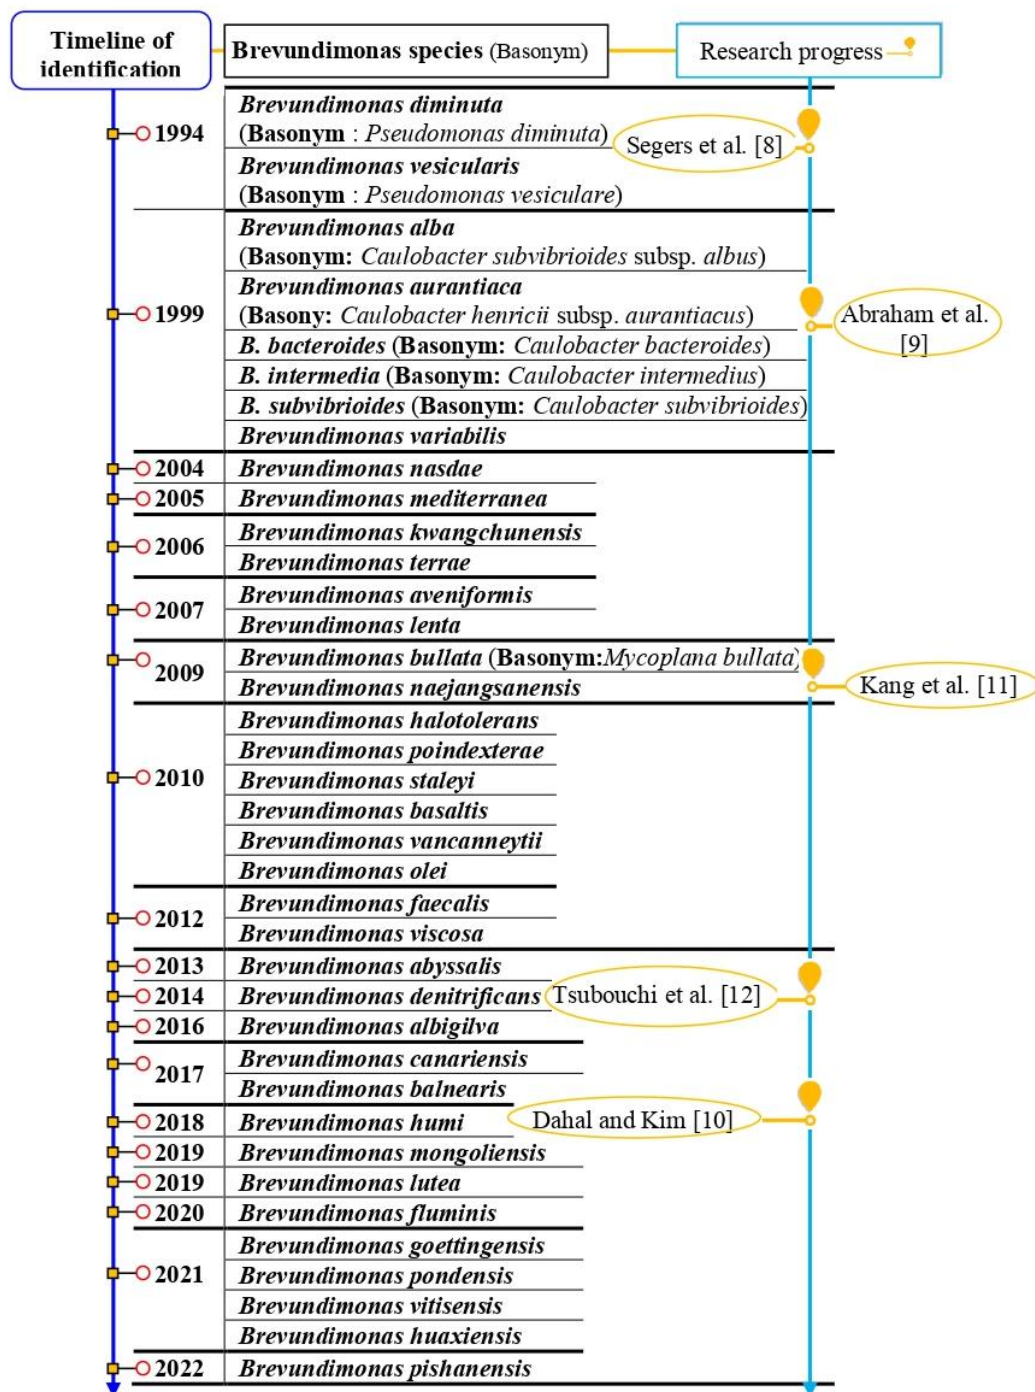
Timeline of identification

Brevundimonas species (Basonym)

Research progress

1994
Brevundimonas diminuta (Basonym : Pseudomonas diminuta)
Brevundimonas vesicularis (Basonym : Pseudomonas vesiculare)
Segers et al. [8]

1999
Brevundimonas alba (Basonym: Caulobacter subvibrioides subsp. albus)
Brevundimonas aurantiaca (Basony: Caulobacter henricii subsp. aurantiacus)
B. bacteroides (Basonym: Caulobacter bacteroides)
B. intermedia (Basonym: Caulobacter intermedius)
B. subvibrioides (Basonym: Caulobacter subvibrioides)
Brevundimonas variabilis
Abraham et al. [9]

2004 Brevundimonas nasdae
2005 Brevundimonas mediterranea
2006 Brevundimonas kwangchunensis
Brevundimonas terrae
2007 Brevundimonas aveniformis
Brevundimonas lenta
2009 Brevundimonas bullata (Basonym:Mycoplana bullata)
Brevundimonas naejangsanensis
Kang et al. [11]
2010 Brevundimonas halotolerans
Brevundimonas poindexterae
Brevundimonas staleyi
Brevundimonas basaltis
Brevundimonas vancanneytii
Brevundimonas olei
2012 Brevundimonas faecalis
Brevundimonas viscosa
2013 Brevundimonas abyssalis
2014 Brevundimonas denitrificans
Tsubouchi et al. [12]
2016 Brevundimonas albigilva
2017 Brevundimonas canariensis
Brevundimonas balnearis
2018 Brevundimonas humi
Dahal and Kim [10]
2019 Brevundimonas mongoliensis
2019 Brevundimonas lutea
2020 Brevundimonas fluminis
2021 Brevundimonas goettingensis
Brevundimonas pondensis
Brevundimonas vitisensis
Brevundimonas huaxiensis
2022 Brevundimonas pishanensis